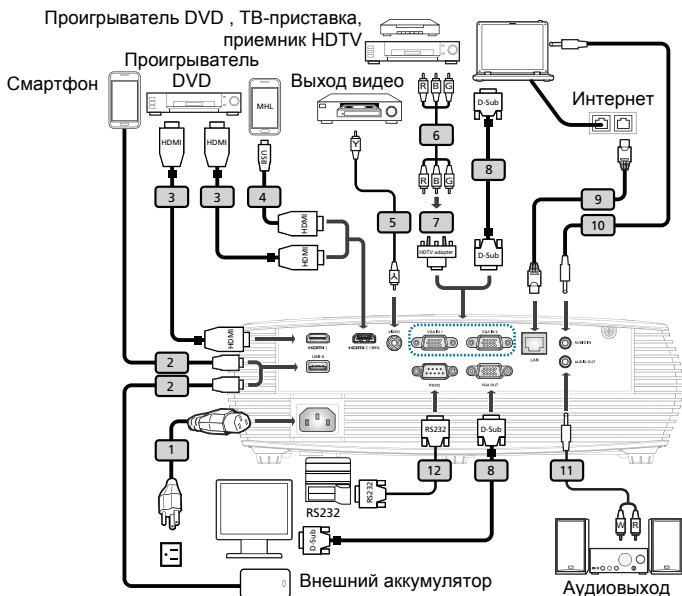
Проигрыватель DVD , ТВ-приставка, приемник HDTV

Смартфон

Проигрыватель DVD

MHL

Выход видео

Интернет

HDMI

HDMI

USB

Y

R B G

R B G

D-Sub

6

7

HDTV adapter

8

D-Sub

9

10

3

3

4

HDMI

HDMI

5

HDMI

HDMI 1

HDMI 2 / MHL

VIDEO

VGA IN 1

VGA IN 2

LAN

AUDIO IN

AUDIO OUT

USB A

RS232

VGA OUT

2

2

1

RS232

D-Sub

12

8

11

RS232

RS232

D-Sub

W R

Внешний аккумулятор

Аудиовыход